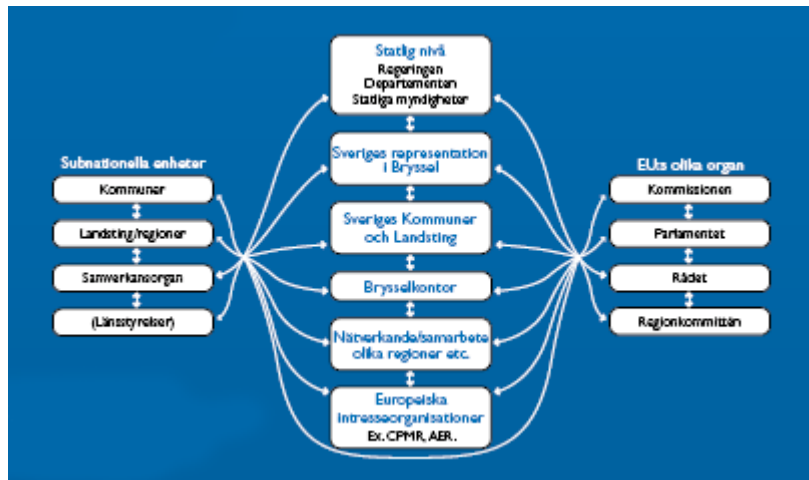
Subnationella enheter

Kommuner

Landsting/regioner

Samverkansorgan

(Länsstyrelser)

Statlig nivå
Regeringen
Departementen
Statliga myndigheter

Sveriges representation i Bryssel

Sveriges Kommuner och Landsting

Brysselkontor

Nätverkande/samarbete olika regioner etc.

Europeiska intresseorganisationer
Ex. CPMR, AER.

EUs olika organ

Kommissionen

Parlamentet

Rådet

Regionkommittén